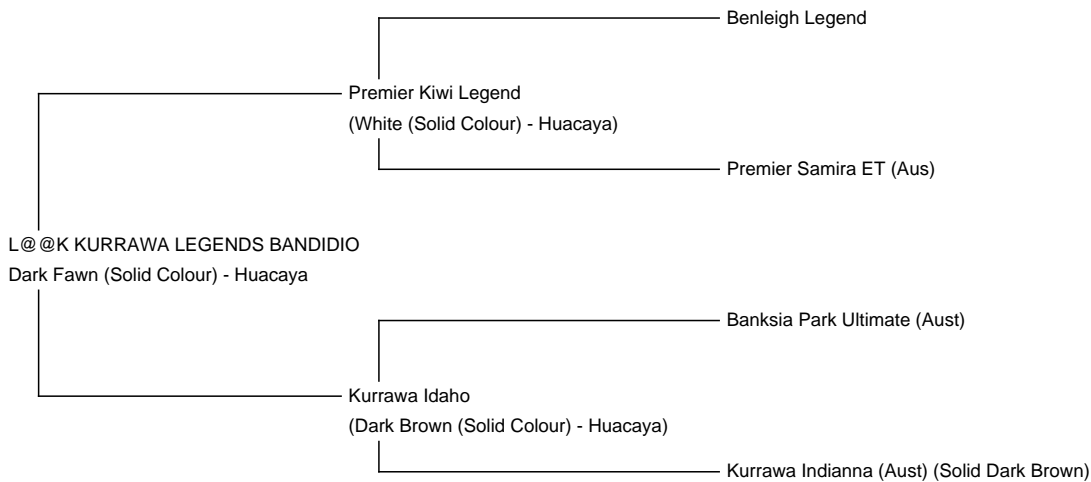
Benleigh Legend

Premier Kiwi Legend
(White (Solid Colour) - Huacaya)

Premier Samira ET (Aus)

L@@K KURRAWA LEGENDS BANDIDIO
Dark Fawn (Solid Colour) - Huacaya

Banksia Park Ultimate (Aust)

Kurrawa Idaho
(Dark Brown (Solid Colour) - Huacaya)

Kurrawa Indianna (Aust) (Solid Dark Brown)